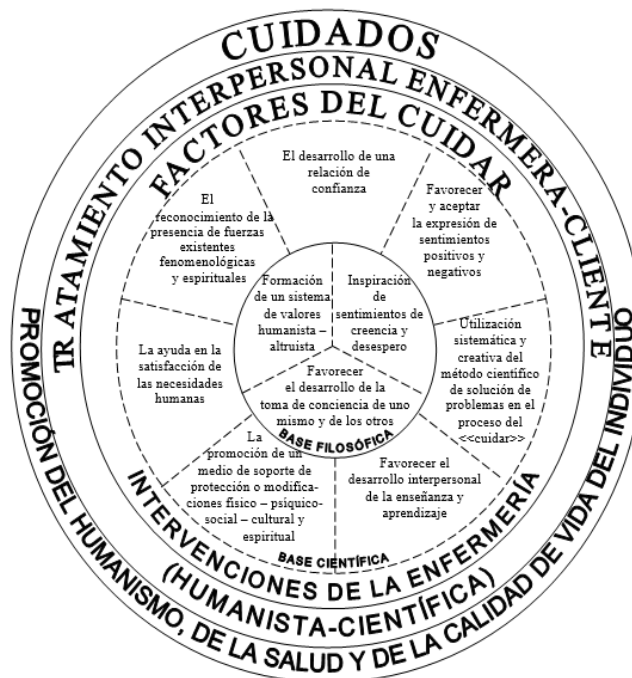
CUIDADOS

TRATAMIENTO INTERPERSONAL ENFERMERA-CLIENTE

FACTORES DEL CUIDAR

El desarrollo de una relación de confianza

Favorecer y aceptar la expresión de sentimientos positivos y negativos

El reconocimiento de la presencia de fuerzas existentes fenomenológicas y espirituales

Formación de un sistema de valores humanista – altruista

Inspiración de sentimientos de creencia y desespero

Utilización sistemática y creativa del método científico de solución de problemas en el proceso del <<cuidar>>

La ayuda en la satisfacción de las necesidades humanas

Favorecer el desarrollo de la toma de conciencia de uno mismo y de los otros

BASE FILOSÓFICA

La promoción de un medio de soporte de protección o modificaciones físico – psíquico-social – cultural y espiritual

Favorecer el desarrollo interpersonal de la enseñanza y aprendizaje

BASE CIENTÍFICA

INTERVENCIONES DE LA ENFERMERÍA

(HUMANISTA-CIENTÍFICA)

PROMOCIÓN DEL HUMANISMO, DE LA SALUD Y DE LA CALIDAD DE VIDA DEL INDIVIDUO